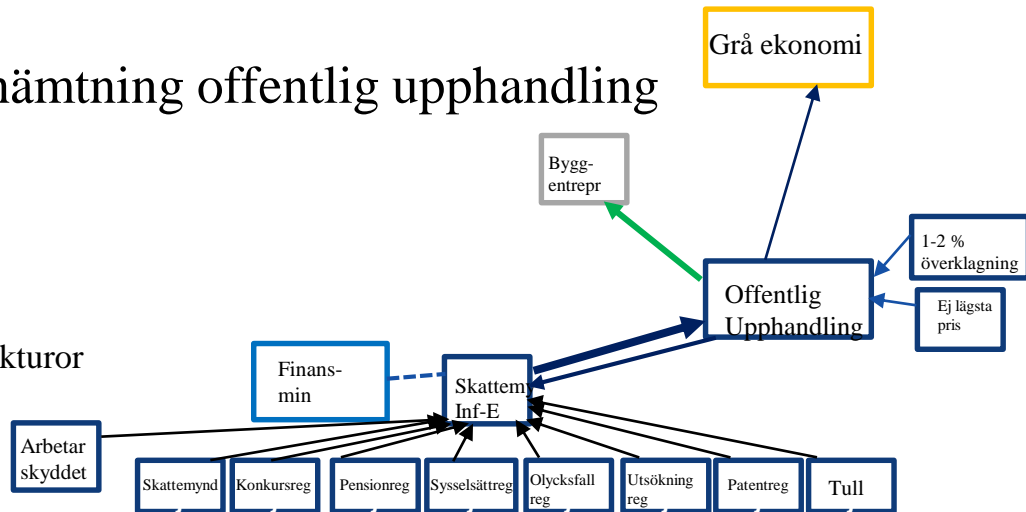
hämtning offentlig upphandling

kturor

Grå ekonomi

Bygg-
entrepr

1-2 %
överklagning

Offentlig
Upphandling

Ej lägsta
pris

Finans-
min

Skattem
Inf-E

Arbetar
skyddet

Skattemynd

Konkursreg

Pensionreg

Sysselsättreg

Olycksfall
reg

Utsökning
reg

Patentreg

Tull